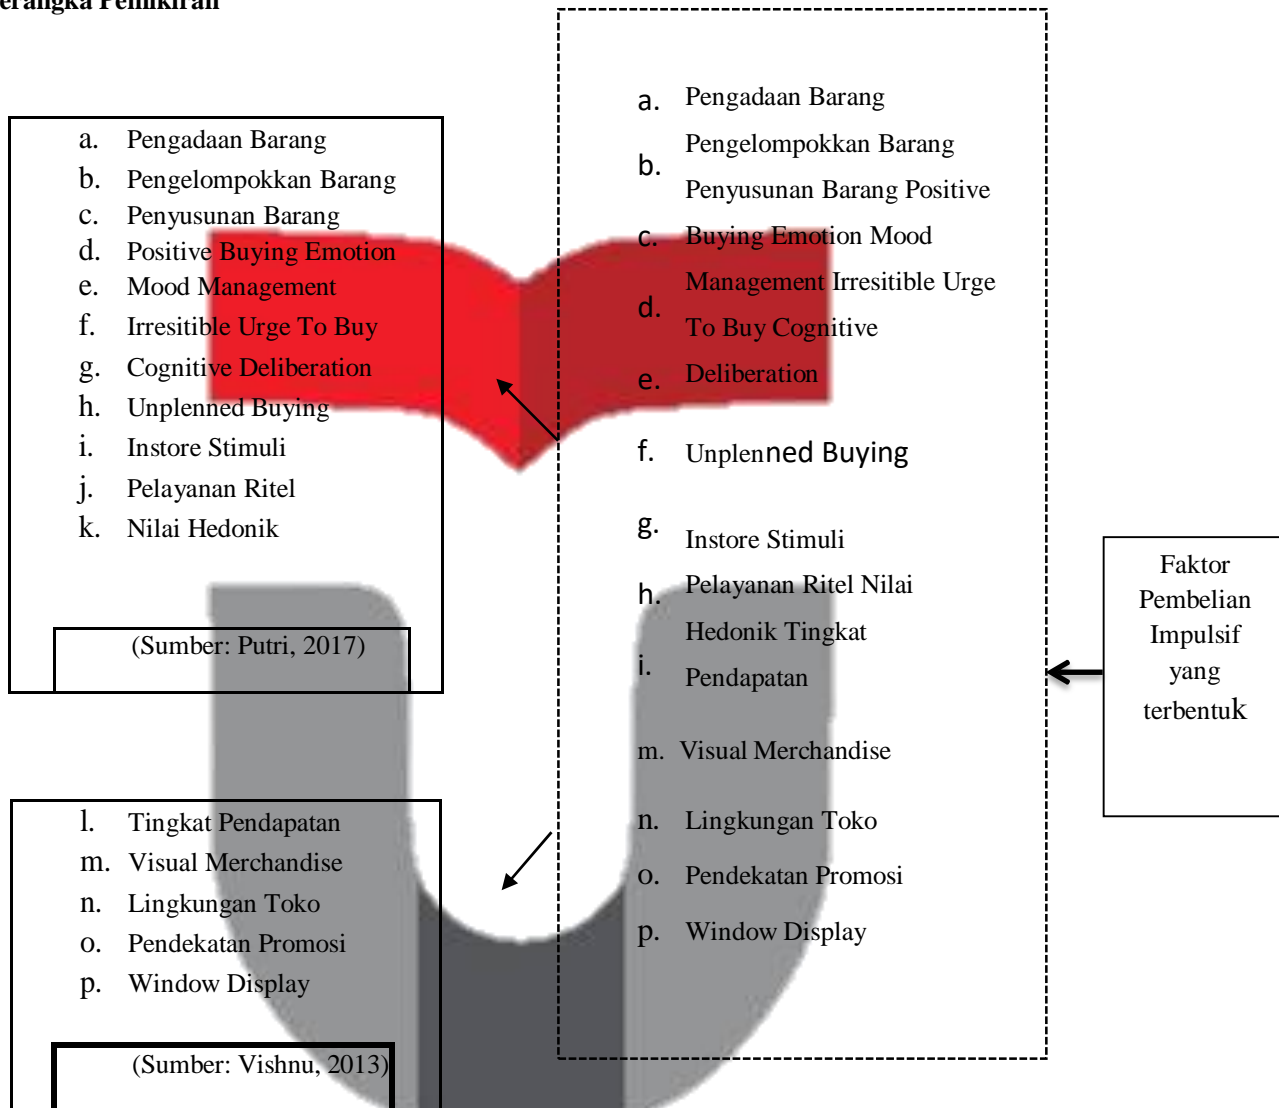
erangka Pemikiran

a. Pengadaan Barang
b. Pengelompokkan Barang
c. Penyusunan Barang
d. Positive Buying Emotion
e. Mood Management
f. Irresitible Urge To Buy
g. Cognitive Deliberation
h. Unplenned Buying
i. Instore Stimuli
j. Pelayanan Ritel
k. Nilai Hedonik

(Sumber: Putri, 2017)

l. Tingkat Pendapatan
m. Visual Merchandise
n. Lingkungan Toko
o. Pendekatan Promosi
p. Window Display

(Sumber: Vishnu, 2013)

a. Pengadaan Barang
b. Pengelompokkan Barang Penyusunan Barang Positive
c. Buying Emotion Mood
d. Management Irresitible Urge To Buy Cognitive
e. Deliberation
f. Unplenned Buying
g. Instore Stimuli
h. Pelayanan Ritel Nilai Hedonik Tingkat
i. Pendapatan
m. Visual Merchandise
n. Lingkungan Toko
o. Pendekatan Promosi
p. Window Display

Faktor Pembelian Impulsif yang terbentuk